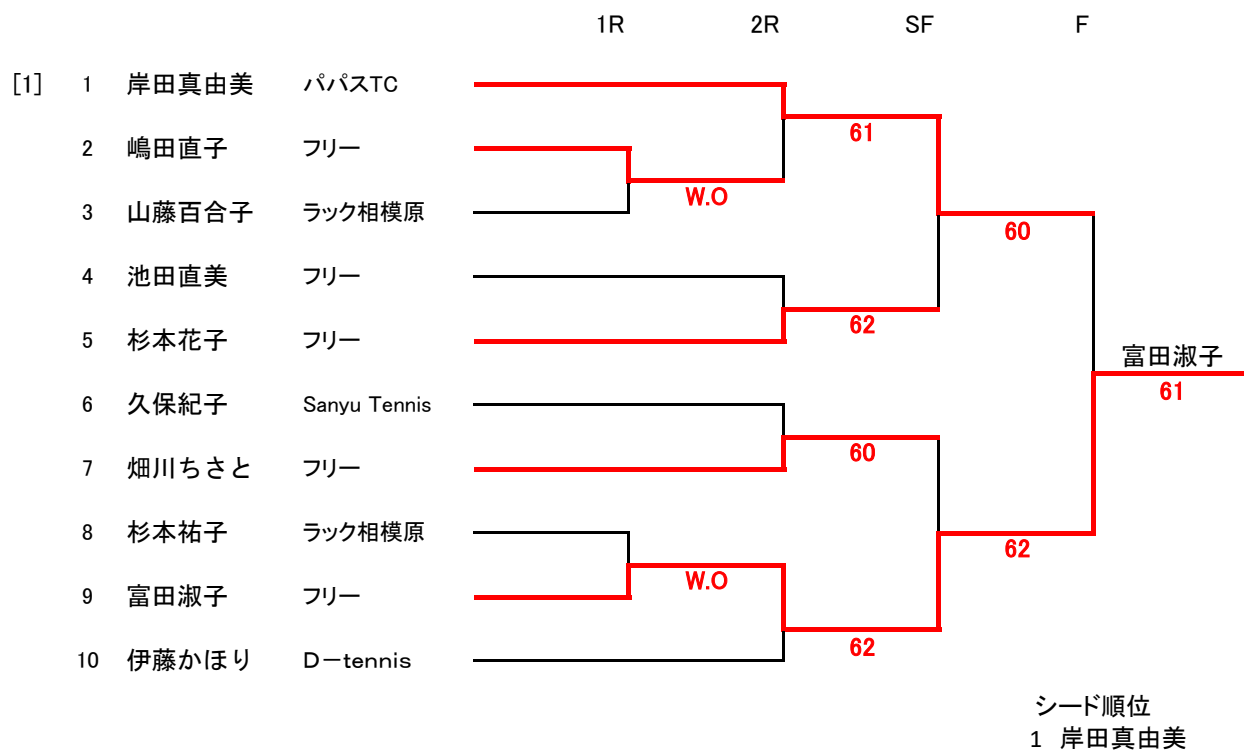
1R 2R SF F

[1] 1 岸田真由美 パパスTC
2 嶋田直子 フリー
3 山藤百合子 ラック相模原
4 池田直美 フリー
5 杉本花子 フリー
6 久保紀子 Sanyu Tennis
7 畑川ちさと フリー
8 杉本祐子 ラック相模原
9 富田淑子 フリー
10 伊藤かほり D－tennis

W.O
61
60
62
60
W.O
62
62

富田淑子
61

シード順位
1 岸田真由美